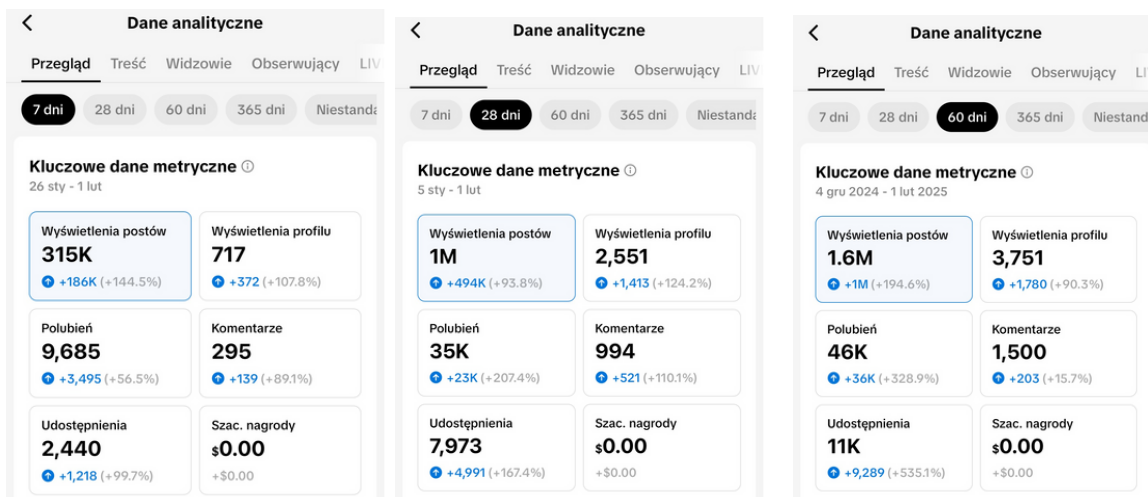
Dane analityczne

Przegląd Treść Widzowie Obserwujący LIV

7 dni 28 dni 60 dni 365 dni Niestand

Kluczowe dane metryczne ⓘ
26 sty - 1 lut

Wyświetlenia postów
315K
+186K (+144.5%)

Wyświetlenia profilu
717
+372 (+107.8%)

Polubień
9,685
+3,495 (+56.5%)

Komentarze
295
+139 (+89.1%)

Udostępnienia
2,440
+1,218 (+99.7%)

Szac. nagrody
$0.00
+$0.00

Dane analityczne

Przegląd Treść Widzowie Obserwujący LIV

7 dni 28 dni 60 dni 365 dni Niestand

Kluczowe dane metryczne ⓘ
5 sty - 1 lut

Wyświetlenia postów
1M
+494K (+93.8%)

Wyświetlenia profilu
2,551
+1,413 (+124.2%)

Polubień
35K
+23K (+207.4%)

Komentarze
994
+521 (+110.1%)

Udostępnienia
7,973
+4,991 (+167.4%)

Szac. nagrody
$0.00
+$0.00

Dane analityczne

Przegląd Treść Widzowie Obserwujący LI

7 dni 28 dni 60 dni 365 dni Niestand

Kluczowe dane metryczne ⓘ
4 gru 2024 - 1 lut 2025

Wyświetlenia postów
1.6M
+1M (+194.6%)

Wyświetlenia profilu
3,751
+1,780 (+90.3%)

Polubień
46K
+36K (+328.9%)

Komentarze
1,500
+203 (+15.7%)

Udostępnienia
11K
+9,289 (+535.1%)

Szac. nagrody
$0.00
+$0.00